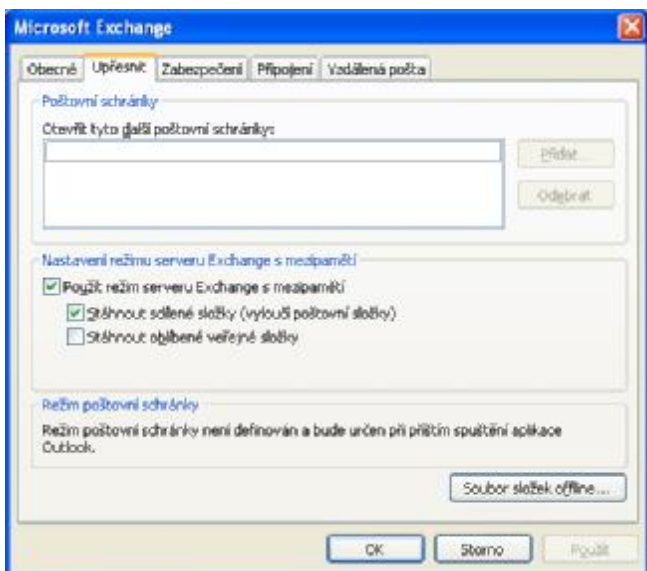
Microsoft Exchange

Obecné | Upřesnit | Zabezpečení | Připojení | Vzdálená pošta

Poštovní schránky

Otevřít tyto další poštovní schránky:

Přidat...

Odebrat

Nastavení režimu serveru Exchange s mezipamětí

Použít režim serveru Exchange s mezipamětí

Stáhnout sdílené složky (vyloučí poštovní složky)

Stáhnout oblíbené veřejné složky

Režim poštovní schránky

Režim poštovní schránky není definován a bude určen při příštím spuštění aplikace Outlook.

Soubor složek offline...

OK | Storno | Použít